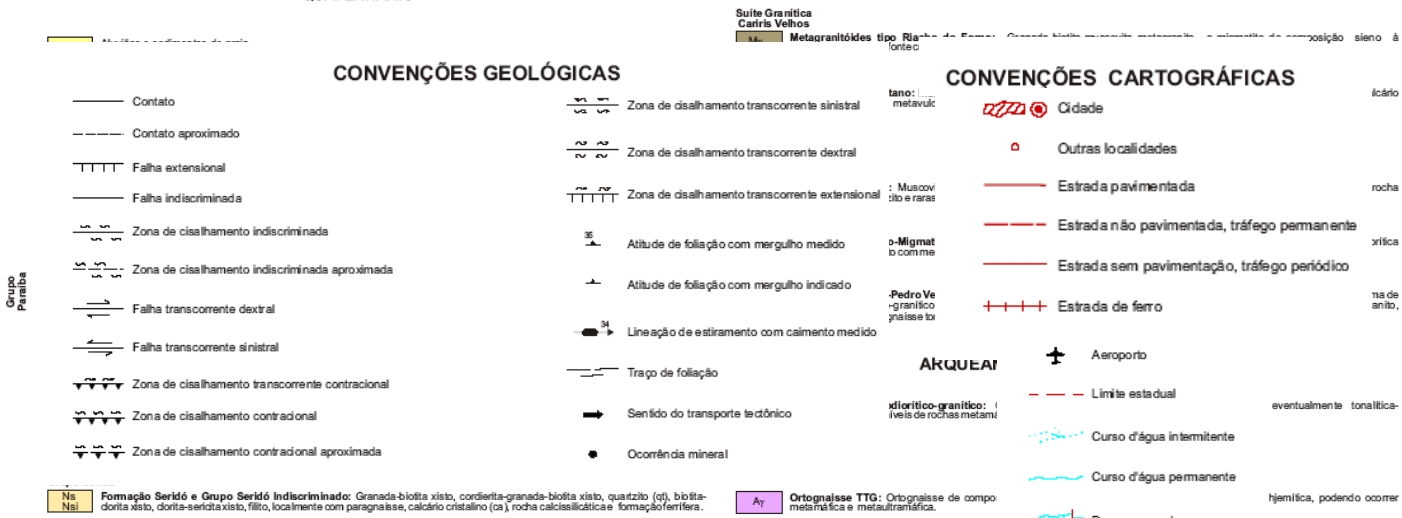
Suíte Granítica
Cariris Velhos

Grupo Paraíba

CONVENÇÕES GEOLÓGICAS

Contato
Contato aproximado
Falha extensional
Falha indiscriminada
Zona de cisalhamento indiscriminada
Zona de cisalhamento indiscriminada aproximada
Falha transcorrente dextral
Falha transcorrente sinistral
Zona de cisalhamento transcorrente contracional
Zona de cisalhamento contracional
Zona de cisalhamento contracional aproximada

Zona de cisalhamento transcorrente sinistral
Zona de cisalhamento transcorrente dextral
Zona de cisalhamento transcorrente extensional
35
Atitude de foliação com mergulho medido
Atitude de foliação com mergulho indicado
34
Lineação de estiramento com caimento medido
Traço de foliação
Sentido do transporte tectônico
Ocorrência mineral

CONVENÇÕES CARTOGRÁFICAS

Cidade
Outras localidades
Estrada pavimentada
Estrada não pavimentada, tráfego permanente
Estrada sem pavimentação, tráfego periódico
Estrada de ferro
Aeroporto
Limite estadual
Curso d'água intermitente
Curso d'água permanente

ARQUEA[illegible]

Ns
Nsi
Formação Seridó e Grupo Seridó Indiscriminado: Granada-biotita xisto, cordierita-granada-biotita xisto, quartzito (qt), biotita-clorita xisto, clorita-sericita xisto, filito, localmente com paragnaisse, calcário cristalino (ca), rocha calcissilicática e formação ferrífera.

Aᵧ
Ortognaisse TTG: Ortognaisse de compo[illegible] metamáfica e metaultramáfica. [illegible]hjemítica, podendo ocorrer

Metagranitóides tipo Riacho do Forno: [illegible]